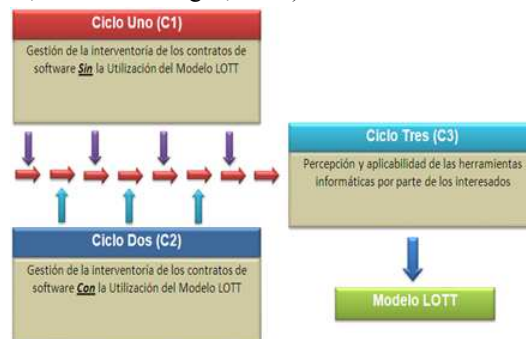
Ciclo Uno (C1)

Gestión de la interventoría de los contratos de software *Sin* la Utilización del Modelo LOTT

Ciclo Tres (C3)

Percepción y aplicabilidad de las herramientas informáticas por parte de los interesados

Ciclo Dos (C2)

Gestión de la interventoría de los contratos de software *Con* la Utilización del Modelo LOTT

Modelo LOTT